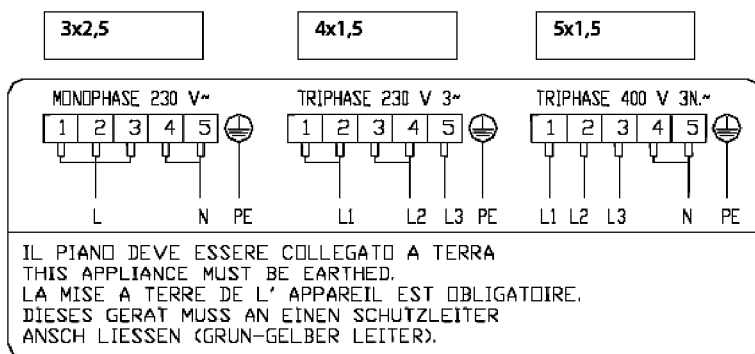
3x2,5

4x1,5

5x1,5

MONOPHASE 230 V~

1 2 3 4 5

L N PE

TRIPHASE 230 V 3~

1 2 3 4 5

L1 L2 L3 PE

TRIPHASE 400 V 3N.~

1 2 3 4 5

L1 L2 L3 N PE

IL PIANO DEVE ESSERE COLLEGATO A TERRA
THIS APPLIANCE MUST BE EARTHED.
LA MISE A TERRE DE L' APPAREIL EST OBLIGATOIRE.
DIESES GERAT MUSS AN EINEN SCHUTZLEITER
ANSCH LIESSEN (GRUN-GELBER LEITER).